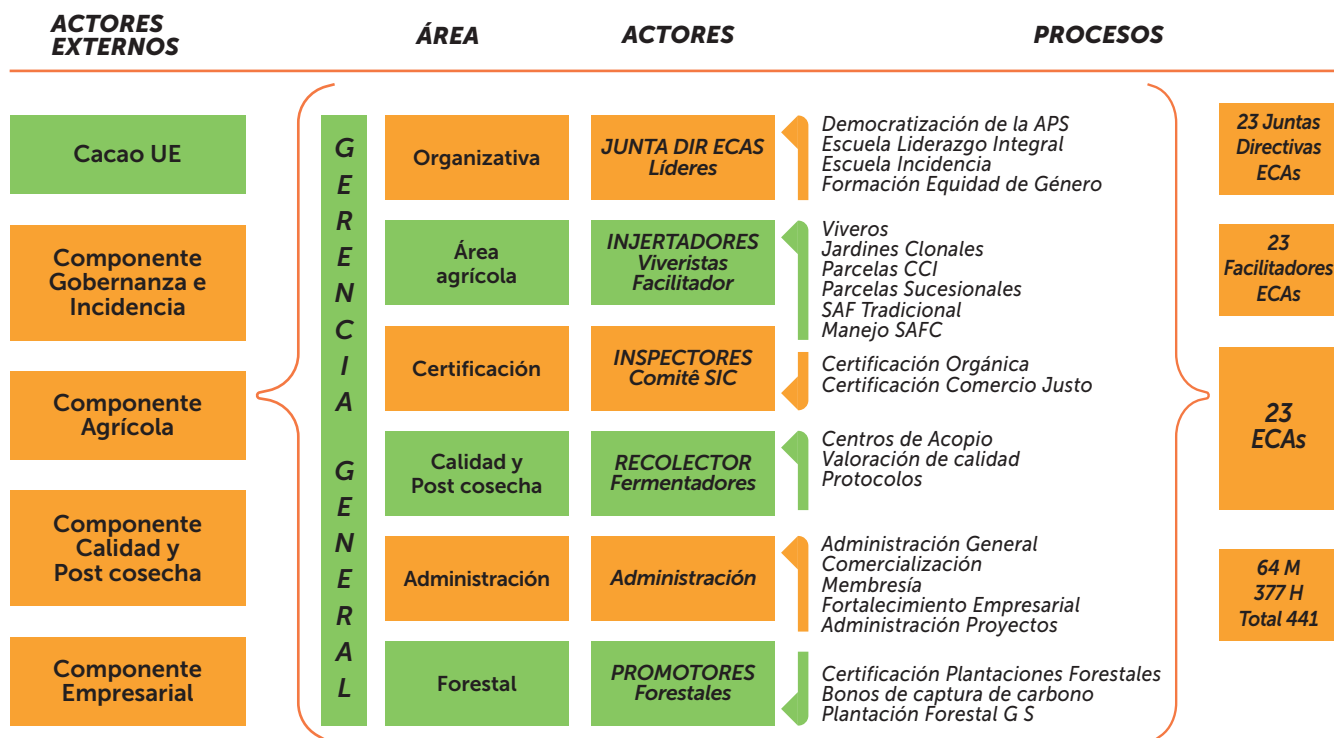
ACTORES EXTERNOS

ÁREA

ACTORES

PROCESOS

Cacao UE

Componente Gobernanza e Incidencia

Componente Agrícola

Componente Calidad y Post cosecha

Componente Empresarial

GERENCIA GENERAL

Organizativa

JUNTA DIR ECAS Líderes

Democratización de la APS
Escuela Liderazgo Integral
Escuela Incidencia
Formación Equidad de Género

Área agrícola

INJERTADORES Viveristas Facilitador

Viveros
Jardines Clonales
Parcelas CCI
Parcelas Sucesionales
SAF Tradicional
Manejo SAFC

Certificación

INSPECTORES Comitê SIC

Certificación Orgánica
Certificación Comercio Justo

Calidad y Post cosecha

RECOLECTOR Fermentadores

Centros de Acopio
Valoración de calidad
Protocolos

Administración

Administración

Administración General
Comercialización
Membresía
Fortalecimiento Empresarial
Administración Proyectos

Forestal

PROMOTORES Forestales

Certificación Plantaciones Forestales
Bonos de captura de carbono
Plantación Forestal G S

23 Juntas Directivas ECAs

23 Facilitadores ECAs

23 ECAs

64 M
377 H
Total 441